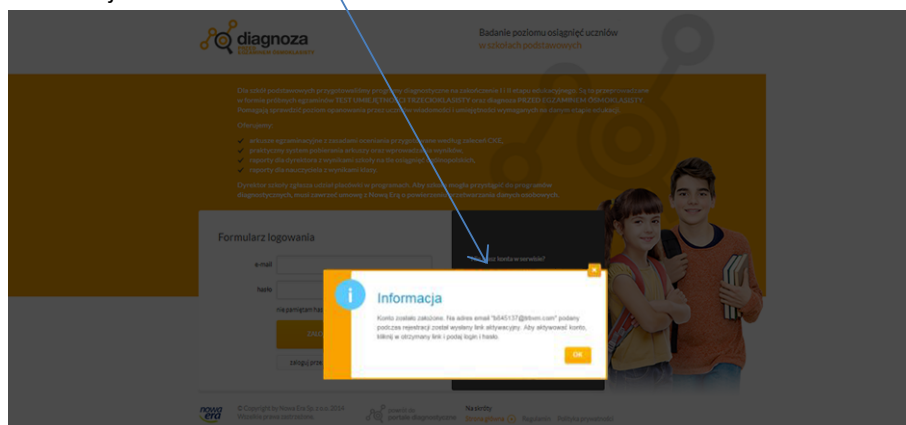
diagnoza

Badanie poziomu osiągnięć uczniów
w szkołach podstawowych

Formularz logowania

e-mail

hasło

Nie pamiętasz hasła?

zaloguj przez

Nie masz konta w serwisie?

Informacja

Konto zostało założone. Na adres email "b545137@trbvm.com" podany podczas rejestracji został wysłany link aktywacyjny. Aby aktywować konto, kliknij w otrzymany link i podaj login i hasło.

OK

nowa era

© Copyright by Nowa Era Sp. z o.o. 2014
Wszelkie prawa zastrzeżone.

Na skróty
Strona główna
Regulamin
Polityka prywatności